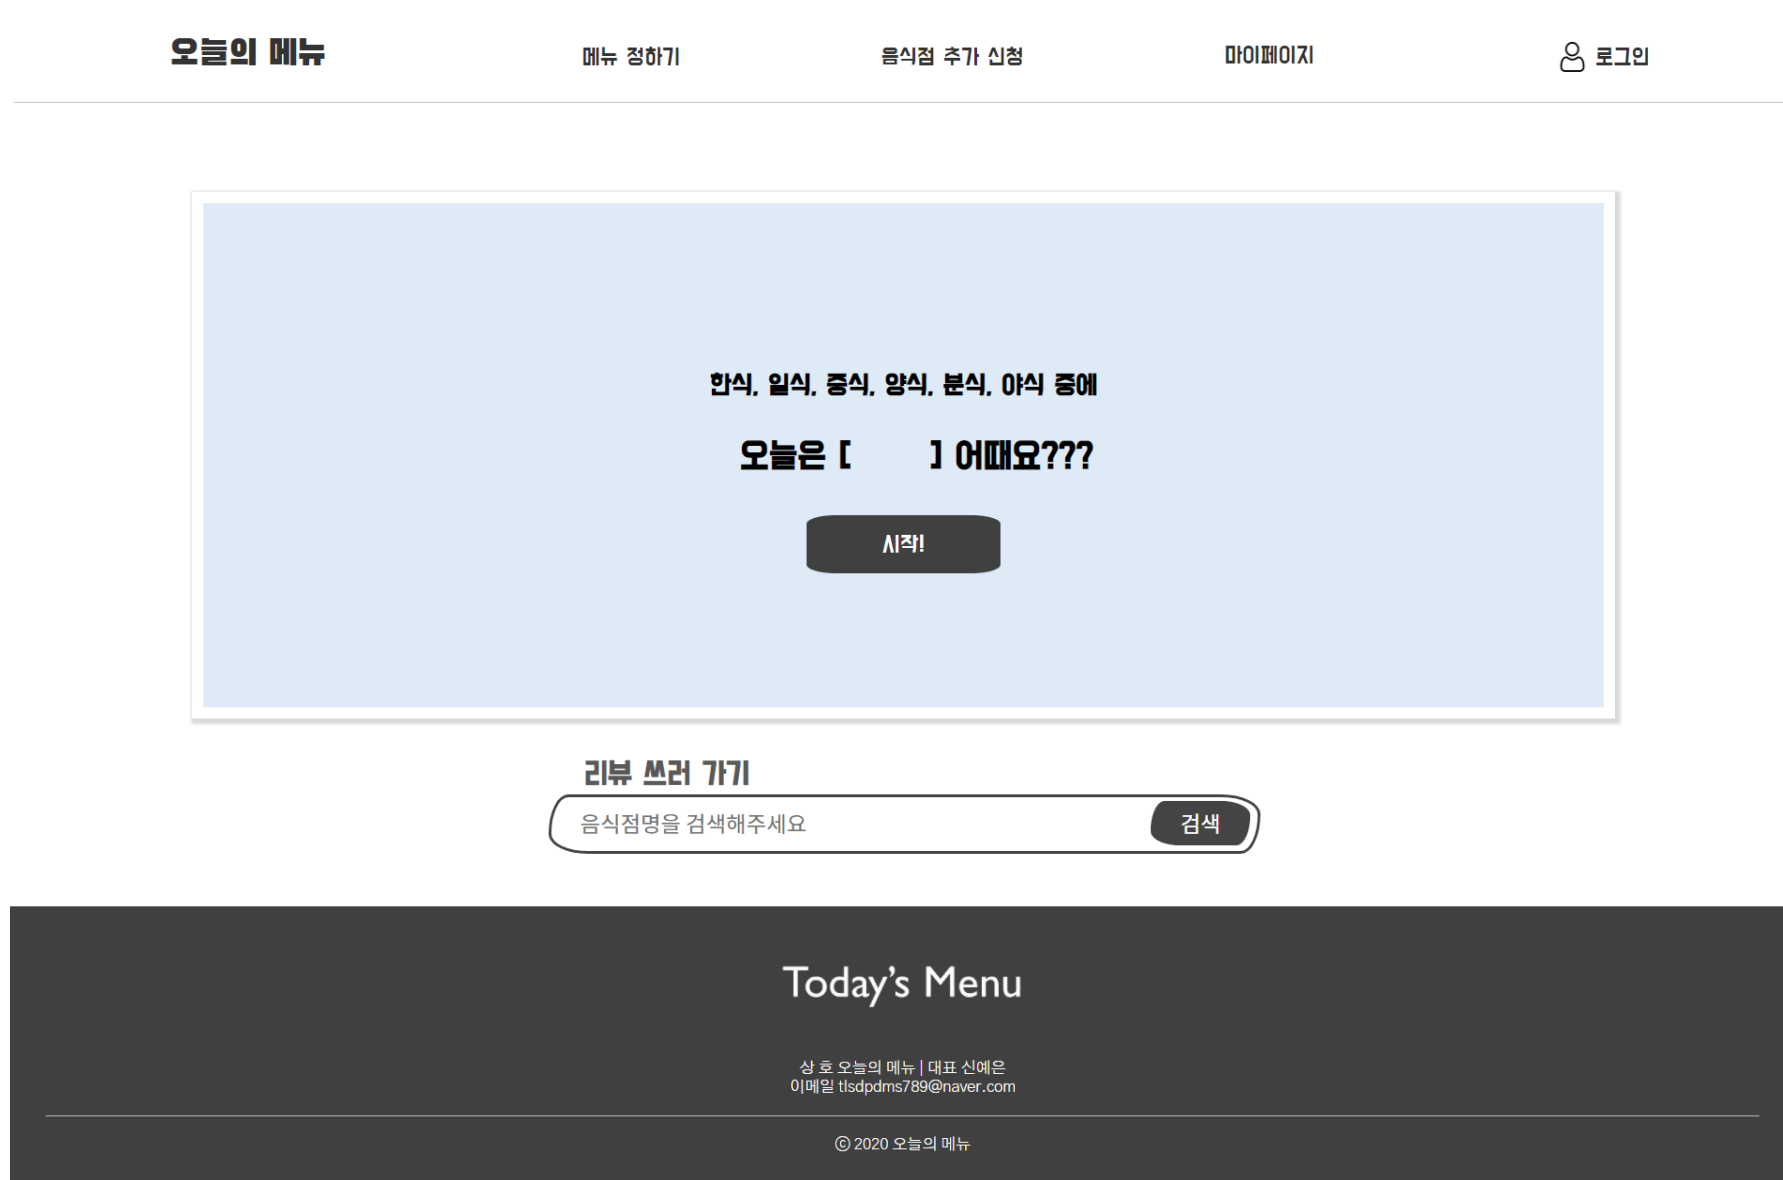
오늘의 메뉴

메뉴 정하기

음식점 추가 신청

마이페이지

로그인

한식, 일식, 중식, 양식, 분식, 야식 중에

오늘은 [ ] 어때요???

시작!

리뷰 쓰러 가기

음식점명을 검색해주세요

검색

Today's Menu

상 호 오늘의 메뉴 | 대표 신예은
이메일 tlsdpdms789@naver.com

© 2020 오늘의 메뉴